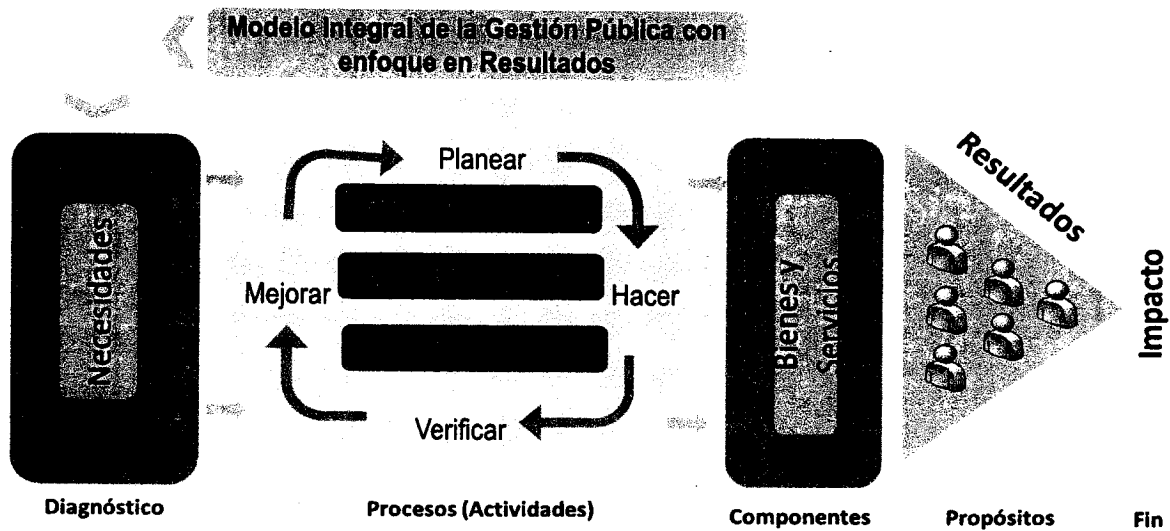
Modelo Integral de la Gestión Pública con enfoque en Resultados

Necesidades

Planear

Mejorar

Hacer

Verificar

Bienes y Servicios

Resultados

Impacto

Diagnóstico

Procesos (Actividades)

Componentes

Propósitos

Fin